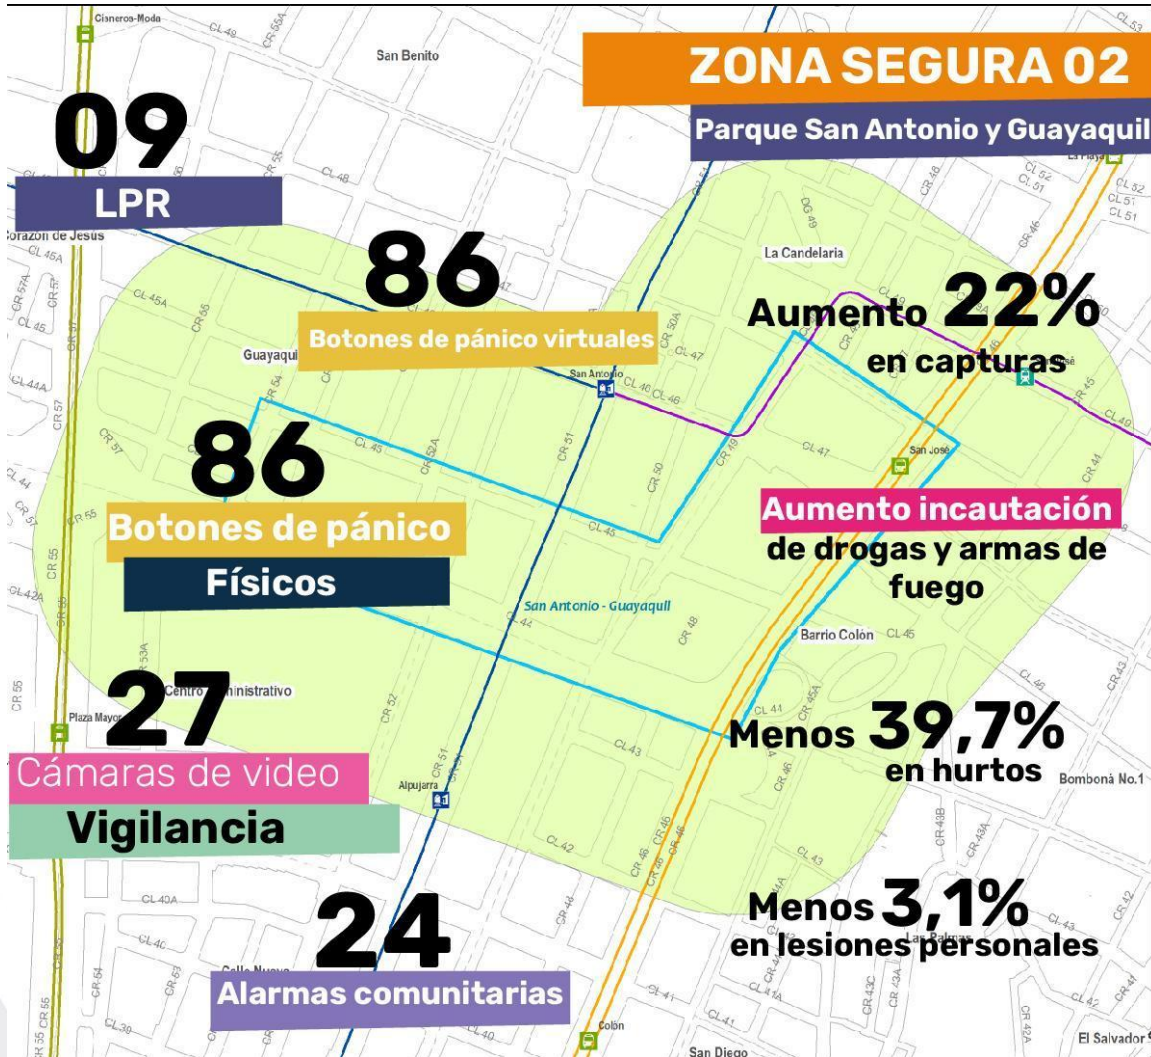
ZONA SEGURA 02

Parque San Antonio y Guayaquil

09
LPR

86
Botones de pánico virtuales

86
Botones de pánico
Físicos

27
Cámaras de video
Vigilancia

24
Alarmas comunitarias

Aumento 22%
en capturas

Aumento incautación
de drogas y armas de fuego

Menos 39,7%
en hurtos

Menos 3,1%
en lesiones personales

Cisneros-Modo
San Benito
Corazón de Jesús
La Candelaria
Guayaquil
San Antonio
San José
San Antonio - Guayaquil
Barrio Colón
Centro Administrativo
Plaza Mayor
Alpujarra
Bomboná No.1
Calle Nueva
Colón
San Diego
Las Palmas
El Salvador
La Playa
CL 49
CL 48
CL 45A
CL 45
CL 44A
CL 44
CL 42A
CL 47
CL 46
CL 43
CL 42
CL 41
CL 40A
CL 40
CL 39
CL 52
CL 51
CL 53
CR 55
CR 54
CR 57
CR 57A
CR 51
CR 50
CR 49
CR 48
CR 46
CR 45
CR 44
CR 43
CR 42
CR 52
CR 52A
CR 53A
CR 50A
CR 45A
CR 43B
CR 43A
CR 43C
CR 42A
CR 53
CR 56
DG 49